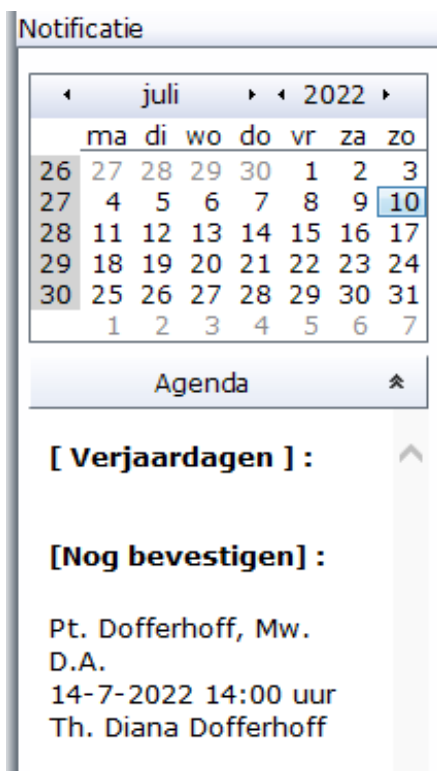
Notificatie

◂ juli ▸ ◂ 2022 ▸

| | ma | di | wo | do | vr | za | zo |
|---|---|---|---|---|---|---|---|
| 26 | 27 | 28 | 29 | 30 | 1 | 2 | 3 |
| 27 | 4 | 5 | 6 | 7 | 8 | 9 | 10 |
| 28 | 11 | 12 | 13 | 14 | 15 | 16 | 17 |
| 29 | 18 | 19 | 20 | 21 | 22 | 23 | 24 |
| 30 | 25 | 26 | 27 | 28 | 29 | 30 | 31 |
| | 1 | 2 | 3 | 4 | 5 | 6 | 7 |

Agenda

[ Verjaardagen ] :

[Nog bevestigen] :

Pt. Dofferhoff, Mw.
D.A.
14-7-2022 14:00 uur
Th. Diana Dofferhoff